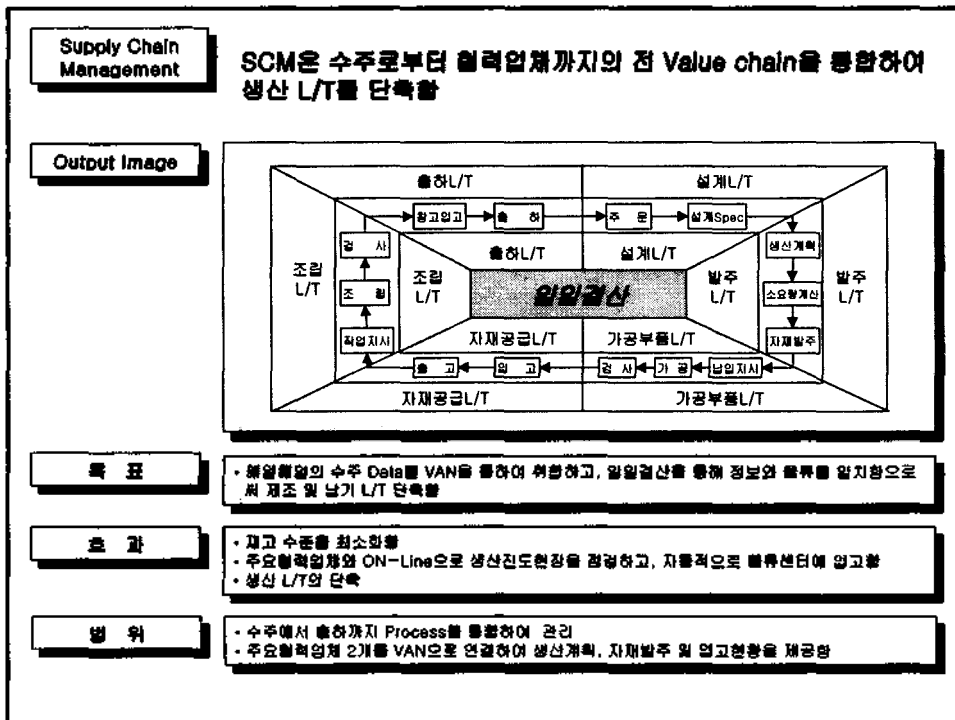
Supply Chain Management

SCM은 수주로부터 협력업체까지의 전 Value chain을 통합하여 생산 L/T를 단축함

Output Image

출하L/T

설계L/T

창고입고

출 하

주 문

설계Spec

검 사

조 립

작업지시

생산계획

소요량계산

자재발주

조립 L/T

조립 L/T

출하L/T

설계L/T

일일결산

발주 L/T

발주 L/T

자재공급L/T

가공부품L/T

출 고

입 고

검 사

가 공

납입지시

자재공급L/T

가공부품L/T

목 표

• 매일매일의 수주 Data를 VAN을 통하여 취합하고, 일일결산을 통해 정보와 물류를 일치함으로써 제조 및 납기 L/T 단축함

효 과

• 재고 수준을 최소화함
• 주요협력업체와 ON-Line으로 생산진도현황을 점검하고, 자동적으로 물류센터에 입고함
• 생산 L/T의 단축

범 위

• 수주에서 출하까지 Process를 통합하여 관리
• 주요협력업체 2개를 VAN으로 연결하여 생산계획, 자재발주 및 입고현황을 제공함